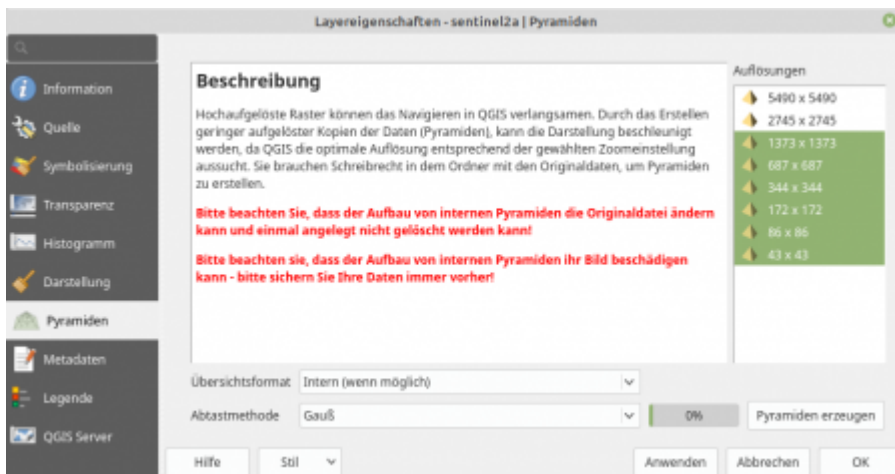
Layereigenschaften - sentinel2a | Pyramiden

Information
Quelle
Symbolisierung
Transparenz
Histogramm
Darstellung
Pyramiden
Metadaten
Legende
QGIS Server

Beschreibung

Hochaufgelöste Raster können das Navigieren in QGIS verlangsamen. Durch das Erstellen geringer aufgelöster Kopien der Daten (Pyramiden), kann die Darstellung beschleunigt werden, da QGIS die optimale Auflösung entsprechend der gewählten Zoomeinstellung aussucht. Sie brauchen Schreibrecht in dem Ordner mit den Originaldaten, um Pyramiden zu erstellen.

Bitte beachten Sie, dass der Aufbau von internen Pyramiden die Originaldatei ändern kann und einmal angelegt nicht gelöscht werden kann!

Bitte beachten sie, dass der Aufbau von internen Pyramiden ihr Bild beschädigen kann - bitte sichern Sie Ihre Daten immer vorher!

Auflösungen
5490 x 5490
2745 x 2745
1373 x 1373
687 x 687
344 x 344
172 x 172
86 x 86
43 x 43

Übersichtsformat Intern (wenn möglich)
Abtastmethode Gauß
0%
Pyramiden erzeugen

Hilfe
Stil
Anwenden
Abbrechen
OK